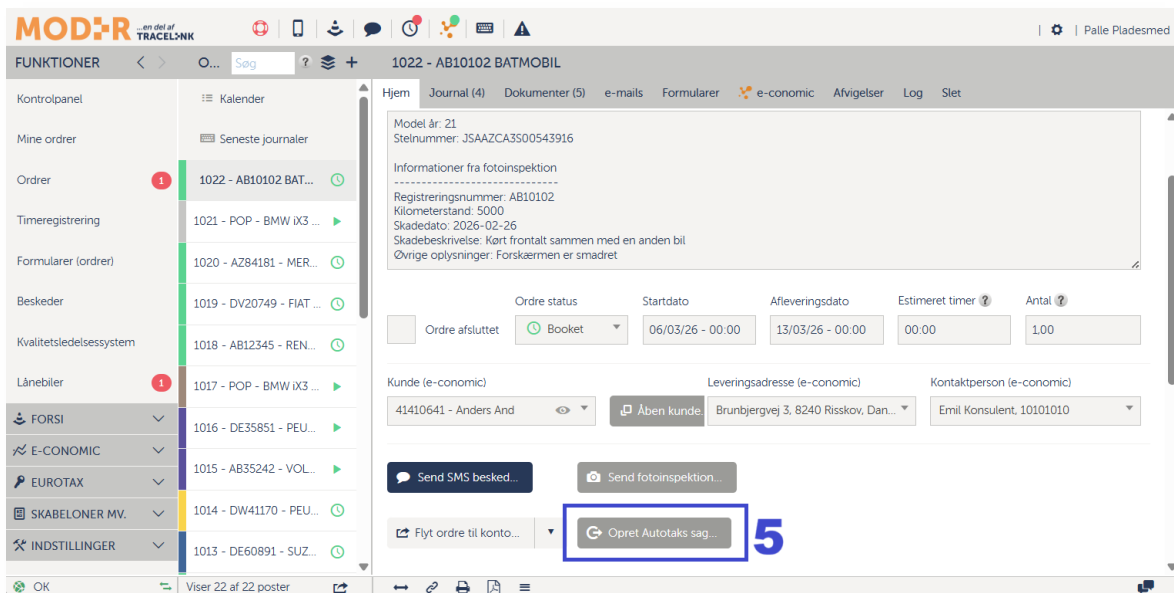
MODER ...en del af TRACELINK

| Palle Pladesmed

FUNKTIONER

Kontrolpanel
Mine ordrer
Ordrer 1
Timeregistrering
Formularer (ordrer)
Beskeder
Kvalitetsledelsessystem
Lånebiler 1
FORSI
E-CONOMIC
EUROTAX
SKABELONER MV.
INDSTILLINGER

O... Søg

Kalender
Seneste journaler
1022 - AB10102 BAT...
1021 - POP - BMW iX3 ...
1020 - AZ84181 - MER...
1019 - DV20749 - FIAT ...
1018 - AB12345 - REN...
1017 - POP - BMW iX3 ...
1016 - DE35851 - PEU...
1015 - AB35242 - VOL...
1014 - DW41170 - PEU...
1013 - DE60891 - SUZ...

1022 - AB10102 BATMOBIL

Hjem | Journal (4) | Dokumenter (5) | e-mails | Formularer | e-conomic | Afvigelser | Log | Slet

Model år: 21
Stelnummer: JSAAZCA3S00543916

Informationer fra fotoinspektion
------------------------------
Registreringsnummer: AB10102
Kilometerstand: 5000
Skadedato: 2026-02-26
Skadebeskrivelse: Kørt frontalt sammen med en anden bil
Øvrige oplysninger: Forskærmen er smadret

Ordre afsluttet
Ordre status: Booket
Startdato: 06/03/26 - 00:00
Afleveringsdato: 13/03/26 - 00:00
Estimeret timer: 00:00
Antal: 1,00

Kunde (e-conomic): 41410641 - Anders And
Åben kunde...
Leveringsadresse (e-conomic): Brunbjergvej 3, 8240 Risskov, Dan...
Kontaktperson (e-conomic): Emil Konsulent, 10101010

Send SMS besked...
Send fotoinspektion...
Flyt ordre til konto...
Opret Autotaks sag...
5

OK
Viser 22 af 22 poster